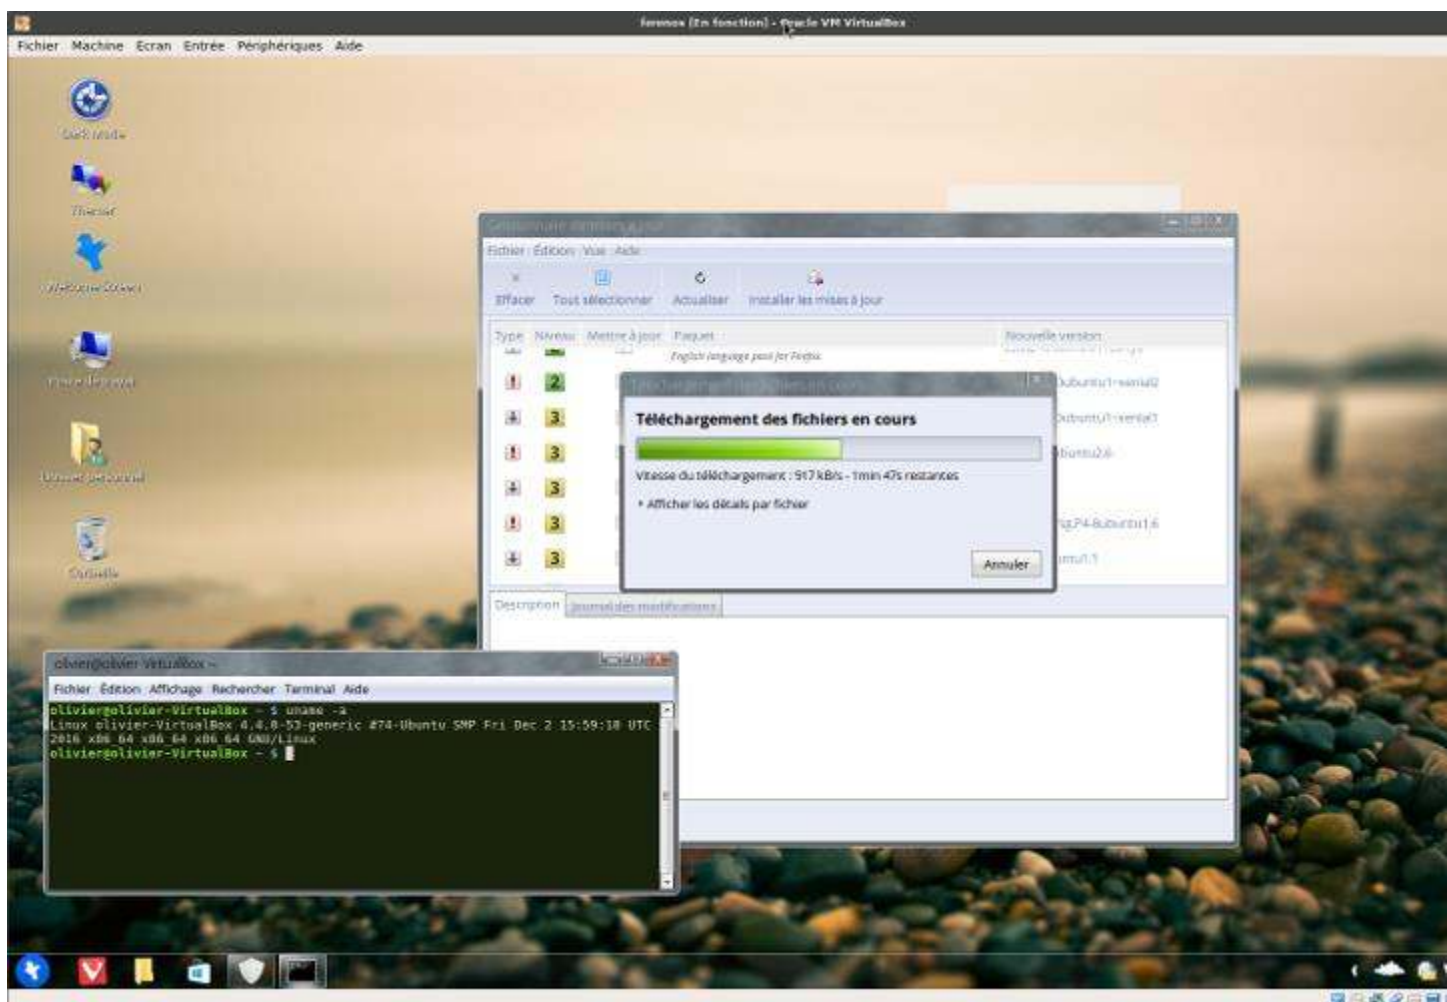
fenmos [En fonction] - Oracle VM VirtualBox
Fichier Machine Ecran Entrée Périphériques Aide

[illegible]
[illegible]
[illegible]
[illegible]
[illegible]
Corbeille

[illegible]
Fichier Édition Vue Aide
Effacer Tout sélectionner Actualiser Installer les mises à jour
Type Niveau Mettre à jour Paquet Nouvelle version
English language pack for Firefox
2
3
3
3
3
3
0ubuntu1~xenial2
0ubuntu1~xenial1
ubuntu2.6
ng.P4-8ubuntu1.6
untu1.1

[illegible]
Téléchargement des fichiers en cours
Vitesse du téléchargement : 917 kB/s - 1min 47s restantes
Afficher les détails par fichier
Annuler

Description Journal des modifications

olivier@olivier-VirtualBox ~
Fichier Édition Affichage Rechercher Terminal Aide
olivier@olivier-VirtualBox ~ $ uname -a
Linux olivier-VirtualBox 4.4.0-53-generic #74-Ubuntu SMP Fri Dec 2 15:59:10 UTC 2016 x86_64 x86_64 x86_64 GNU/Linux
olivier@olivier-VirtualBox ~ $